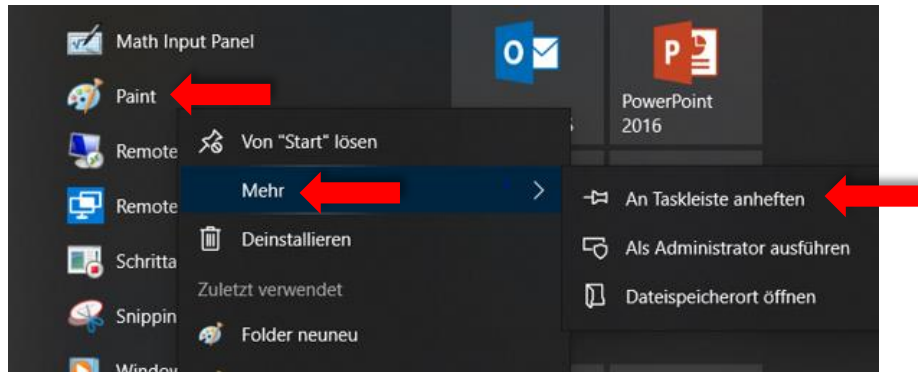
Math Input Panel

Paint

Remote

Remote

Schritta

Snippin

Window

Von "Start" lösen

Mehr

Deinstallieren

Zuletzt verwendet

Folder neuneu

PowerPoint 2016

An Taskleiste anheften

Als Administrator ausführen

Dateispeicherort öffnen